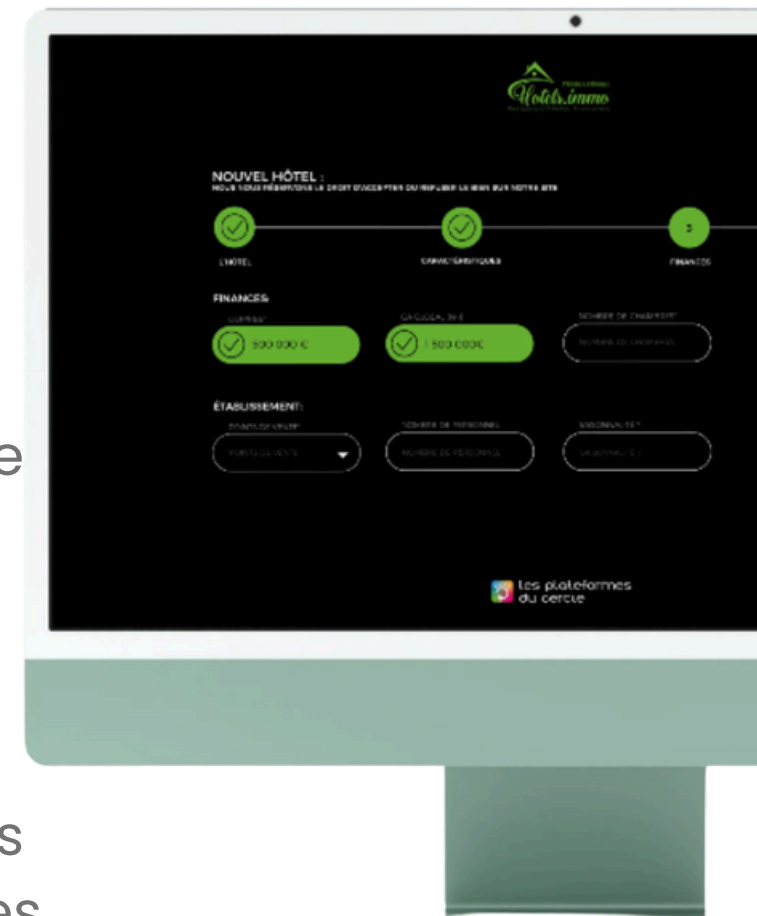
Hotels.immo

NOUVEL HÔTEL :
NOUS NOUS RÉSERVONS LE DROIT D'ACCEPTER OU REFUSER LE BIEN SUR NOTRE SITE

L'HÔTEL

CARACTÉRISTIQUES

3

FINANCES

FINANCES:

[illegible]

500 000 €

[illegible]

1 500 000€

NOMBRE DE CHAMBRES*

NOMBRE DE CHAMBRES

ÉTABLISSEMENT:

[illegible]

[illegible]

NOMBRE DE PERSONNEL

NOMBRE DE PERSONNEL

SAISONNALITÉ*

SAISONNALITÉ

Les plateformes du cercle

e

s

es